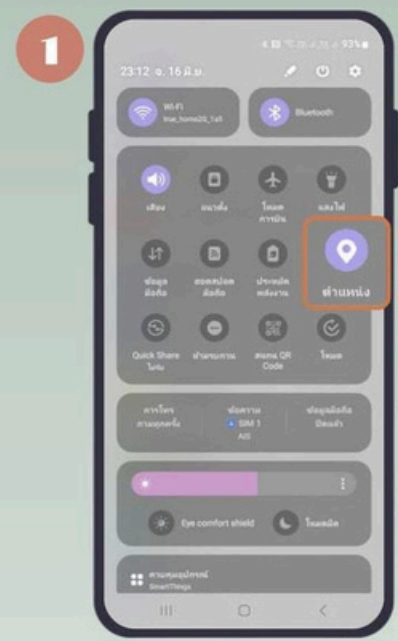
1

23:12 อ. 16 มิ.ย.

93%

Wi-Fi
true_home2G_1a5

Bluetooth

เสียง

แนวตั้ง

โหมดการบิน

แสงไฟ

ข้อมูลมือถือ

ฮอตสปอตมือถือ

ประหยัดพลังงาน

ตำแหน่ง

Quick Share

ห้ามรบกวน

สแกน QR Code

โหมด

การโทร

ข้อความ
SIM 1
AIS

ข้อมูลมือถือ
ปิดแล้ว

Eye comfort shield

โหมดมืด

ควบคุมอุปกรณ์
SmartThings